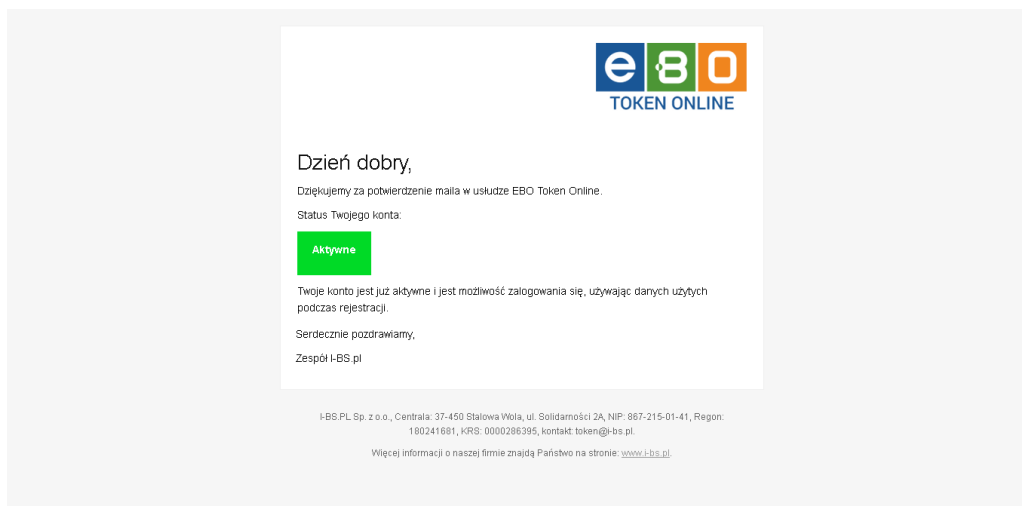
eBO
TOKEN ONLINE

Dzień dobry,

Dziękujemy za potwierdzenie maila w usłudze EBO Token Online.

Status Twojego konta:

Aktywne

Twoje konto jest już aktywne i jest możliwość zalogowania się, używając danych użytych podczas rejestracji.

Serdecznie pozdrawiamy,

Zespół I-BS.pl

I-BS.PL Sp. z o.o., Centrala: 37-450 Stalowa Wola, ul. Solidarności 2A, NIP: 867-215-01-41, Regon: 180241681, KRS: 0000286395, kontakt: token@i-bs.pl.

Więcej informacji o naszej firmie znajdą Państwo na stronie: www.i-bs.pl.